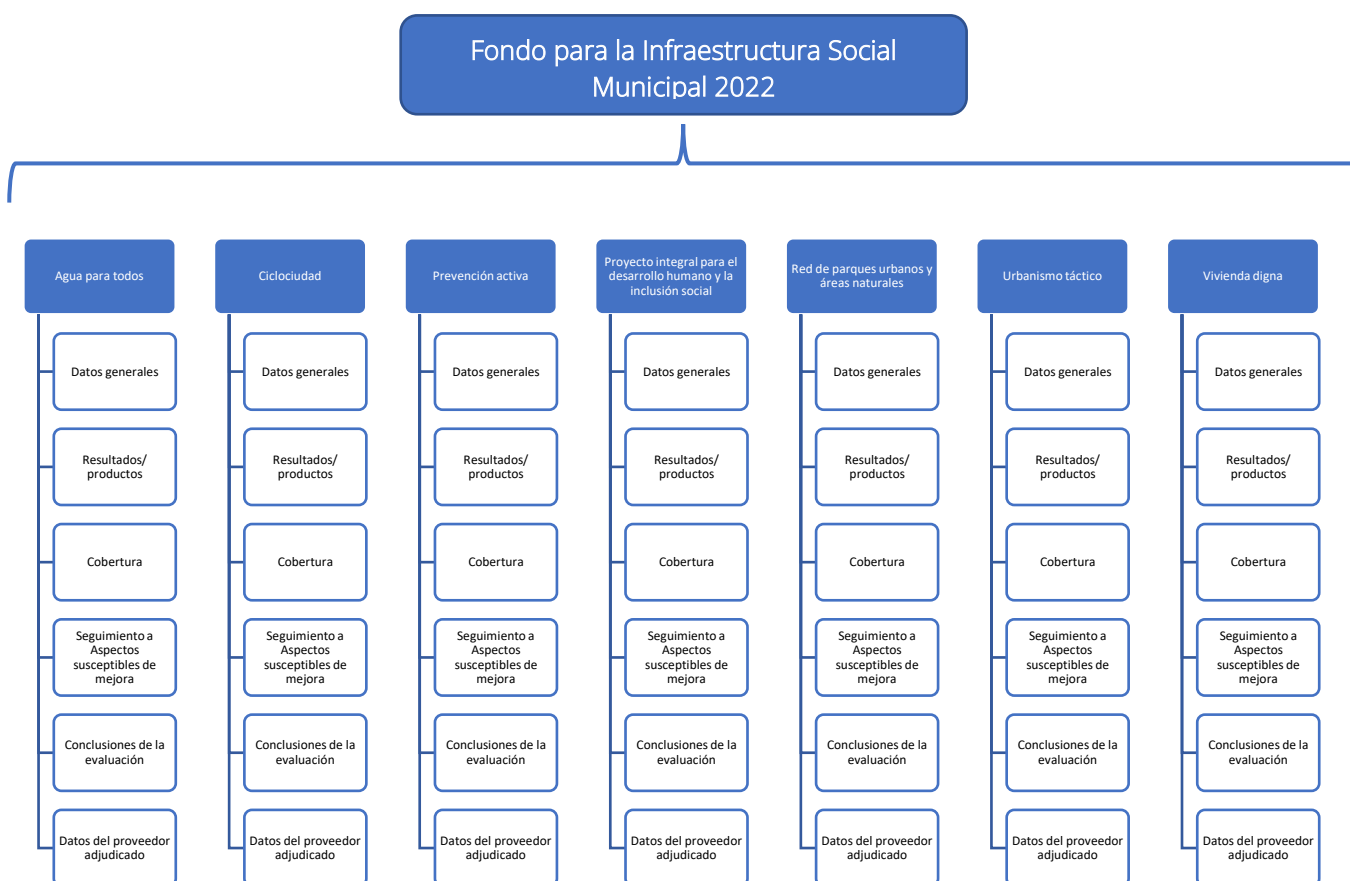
Fondo para la Infraestructura Social Municipal 2022

Agua para todos

Datos generales

Resultados/ productos

Cobertura

Seguimiento a Aspectos susceptibles de mejora

Conclusiones de la evaluación

Datos del proveedor adjudicado

Ciclociudad

Datos generales

Resultados/ productos

Cobertura

Seguimiento a Aspectos susceptibles de mejora

Conclusiones de la evaluación

Datos del proveedor adjudicado

Prevención activa

Datos generales

Resultados/ productos

Cobertura

Seguimiento a Aspectos susceptibles de mejora

Conclusiones de la evaluación

Datos del proveedor adjudicado

Proyecto integral para el desarrollo humano y la inclusión social

Datos generales

Resultados/ productos

Cobertura

Seguimiento a Aspectos susceptibles de mejora

Conclusiones de la evaluación

Datos del proveedor adjudicado

Red de parques urbanos y áreas naturales

Datos generales

Resultados/ productos

Cobertura

Seguimiento a Aspectos susceptibles de mejora

Conclusiones de la evaluación

Datos del proveedor adjudicado

Urbanismo táctico

Datos generales

Resultados/ productos

Cobertura

Seguimiento a Aspectos susceptibles de mejora

Conclusiones de la evaluación

Datos del proveedor adjudicado

Vivienda digna

Datos generales

Resultados/ productos

Cobertura

Seguimiento a Aspectos susceptibles de mejora

Conclusiones de la evaluación

Datos del proveedor adjudicado